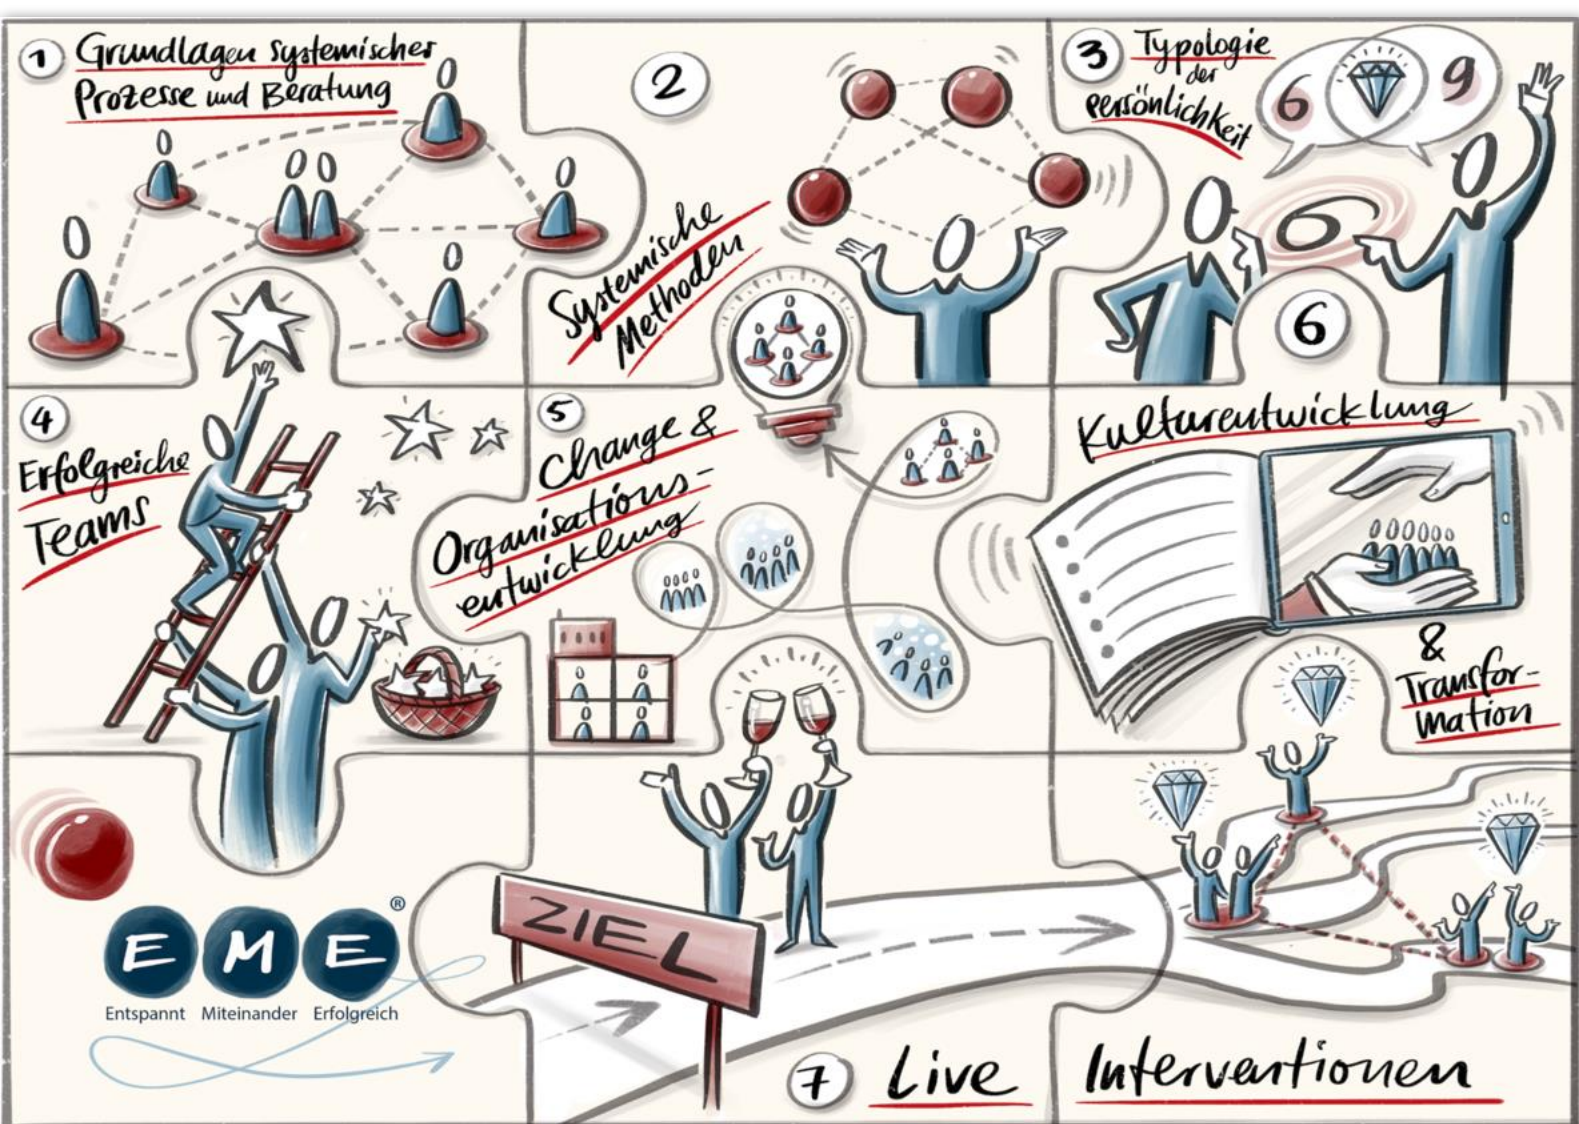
1 Grundlagen systemischer Prozesse und Beratung

2

Systemische Methoden

3 Typologie der Persönlichkeit

6 9

6

4 Erfolgreiche Teams

5 Change & Organisations-entwicklung

Kulturentwicklung & Transformation

ZIEL

EME®
Entspannt Miteinander Erfolgreich

7 Live Interventionen